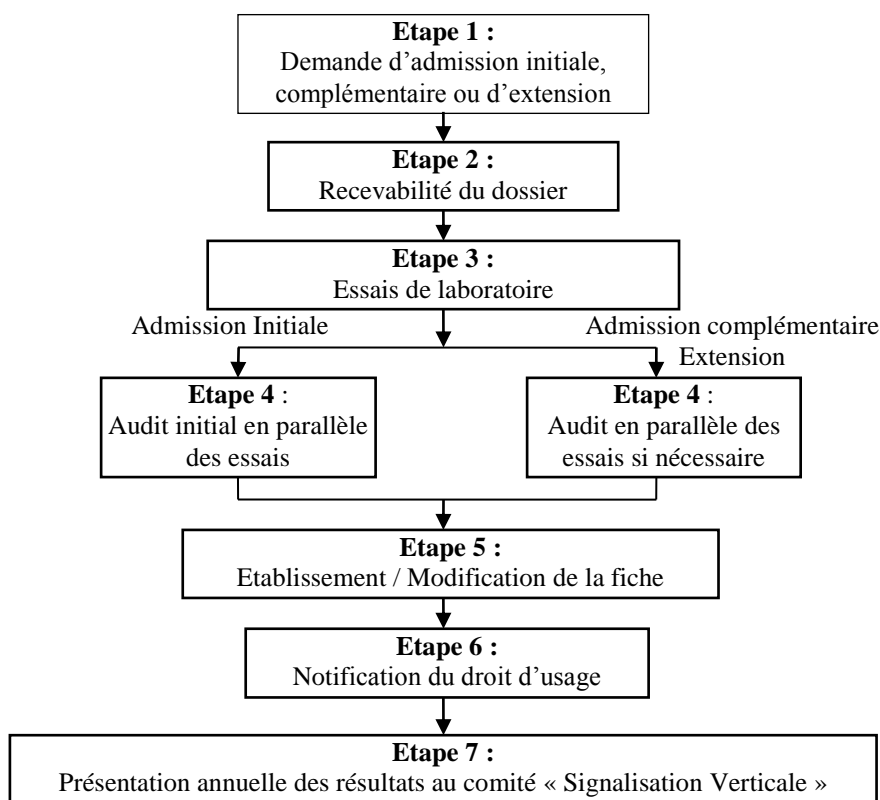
Etape 1 :
Demande d’admission initiale, complémentaire ou d’extension

Etape 2 :
Recevabilité du dossier

Etape 3 :
Essais de laboratoire

Admission Initiale

Admission complémentaire
Extension

Etape 4 :
Audit initial en parallèle des essais

Etape 4 :
Audit en parallèle des essais si nécessaire

Etape 5 :
Etablissement / Modification de la fiche

Etape 6 :
Notification du droit d’usage

Etape 7 :
Présentation annuelle des résultats au comité « Signalisation Verticale »